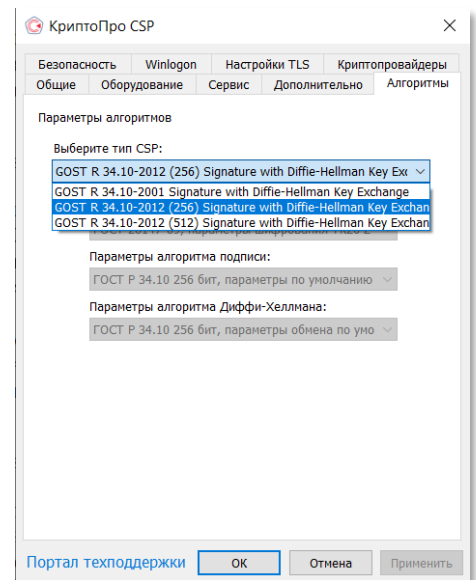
КриптоПро CSP

Безопасность | Winlogon | Настройки TLS | Криптопровайдеры
Общие | Оборудование | Сервис | Дополнительно | Алгоритмы

Параметры алгоритмов

Выберите тип CSP:

GOST R 34.10-2012 (256) Signature with Diffie-Hellman Key Exc

GOST R 34.10-2001 Signature with Diffie-Hellman Key Exchange
GOST R 34.10-2012 (256) Signature with Diffie-Hellman Key Exchan
GOST R 34.10-2012 (512) Signature with Diffie-Hellman Key Exchan

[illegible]

Параметры алгоритма подписи:

ГОСТ Р 34.10 256 бит, параметры по умолчанию

Параметры алгоритма Диффи-Хеллмана:

ГОСТ Р 34.10 256 бит, параметры обмена по умо

Портал техподдержки | ОК | Отмена | Применить